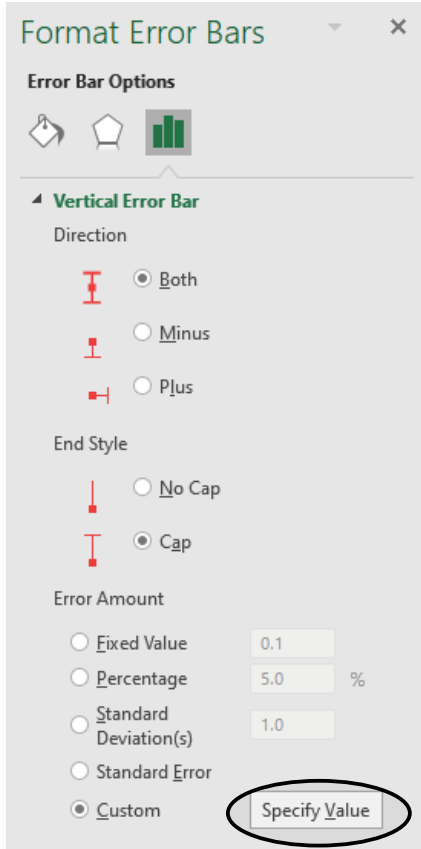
Format Error Bars

Error Bar Options

Vertical Error Bar

Direction

Both

Minus

Plus

End Style

No Cap

Cap

Error Amount

Fixed Value 0.1

Percentage 5.0 %

Standard Deviation(s) 1.0

Standard Error

Custom Specify Value